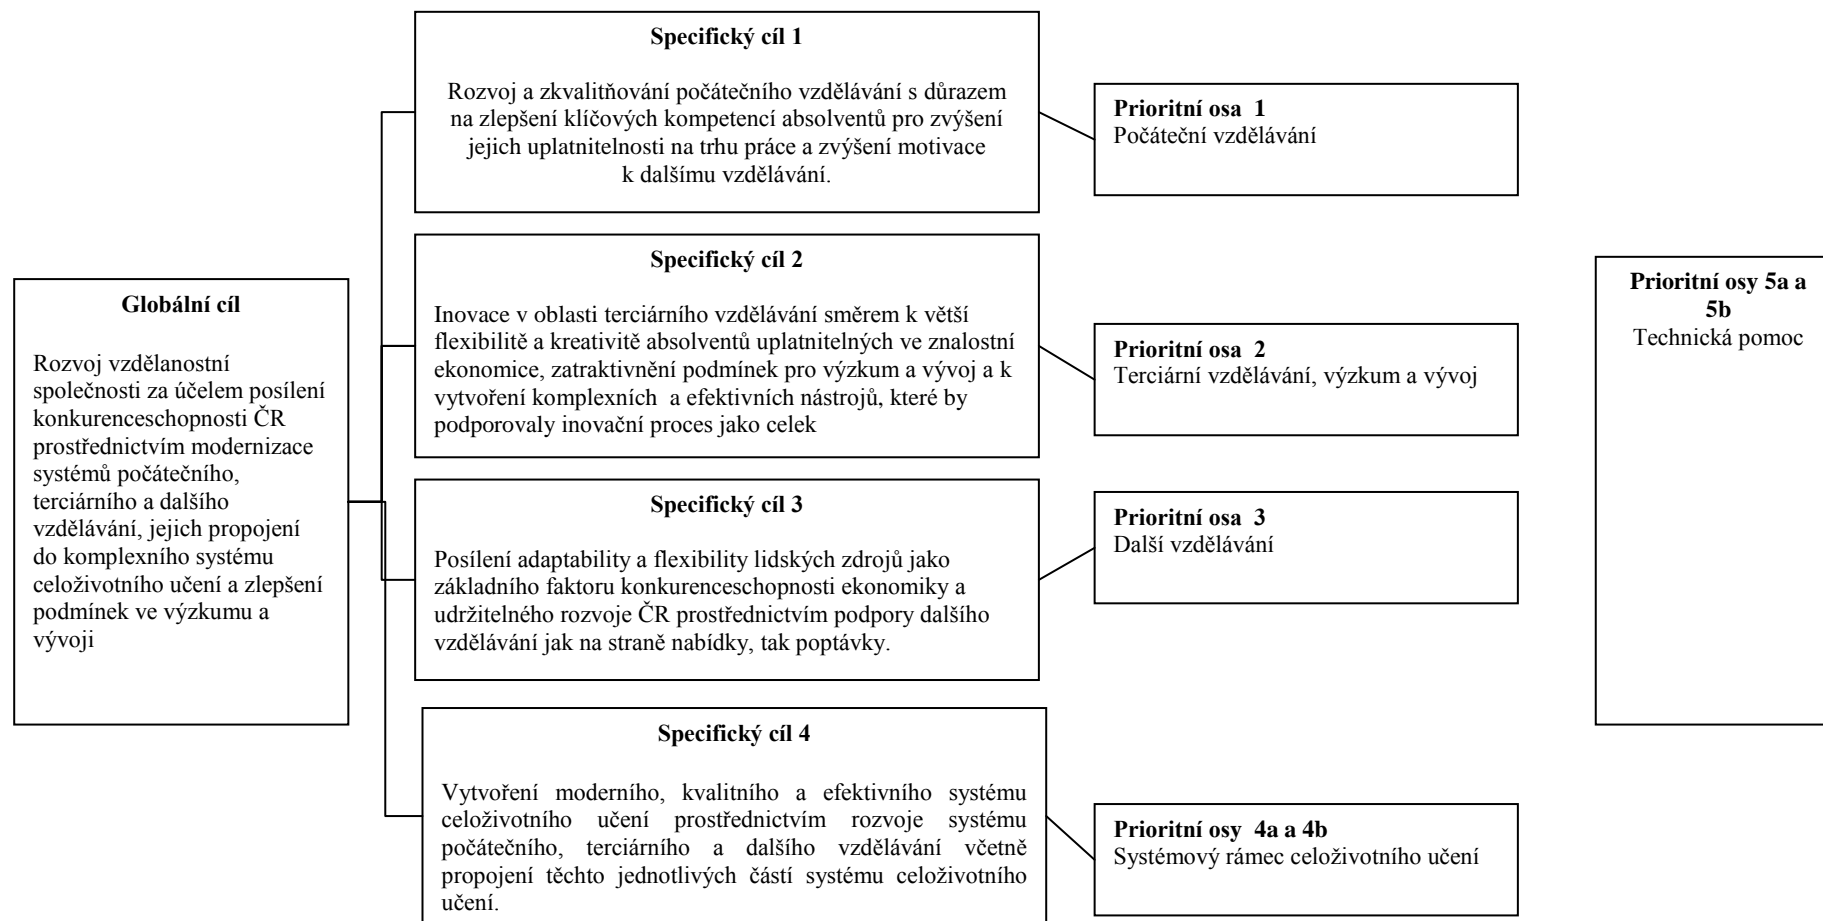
**Globální cíl**

Rozvoj vzdělanostní společnosti za účelem posílení konkurenceschopnosti ČR prostřednictvím modernizace systémů počátečního, terciárního a dalšího vzdělávání, jejich propojení do komplexního systému celoživotního učení a zlepšení podmínek ve výzkumu a vývoji

**Specifický cíl 1**

Rozvoj a zkvalitňování počátečního vzdělávání s důrazem na zlepšení klíčových kompetencí absolventů pro zvýšení jejich uplatnitelnosti na trhu práce a zvýšení motivace k dalšímu vzdělávání.

**Prioritní osa 1**
Počáteční vzdělávání

**Specifický cíl 2**

Inovace v oblasti terciárního vzdělávání směrem k větší flexibilitě a kreativitě absolventů uplatnitelných ve znalostní ekonomice, zatraktivnění podmínek pro výzkum a vývoj a k vytvoření komplexních a efektivních nástrojů, které by podporovaly inovační proces jako celek

**Prioritní osa 2**
Terciární vzdělávání, výzkum a vývoj

**Specifický cíl 3**

Posílení adaptability a flexibility lidských zdrojů jako základního faktoru konkurenceschopnosti ekonomiky a udržitelného rozvoje ČR prostřednictvím podpory dalšího vzdělávání jak na straně nabídky, tak poptávky.

**Prioritní osa 3**
Další vzdělávání

**Specifický cíl 4**

Vytvoření moderního, kvalitního a efektivního systému celoživotního učení prostřednictvím rozvoje systému počátečního, terciárního a dalšího vzdělávání včetně propojení těchto jednotlivých částí systému celoživotního učení.

**Prioritní osy 4a a 4b**
Systémový rámec celoživotního učení

**Prioritní osy 5a a 5b**
Technická pomoc